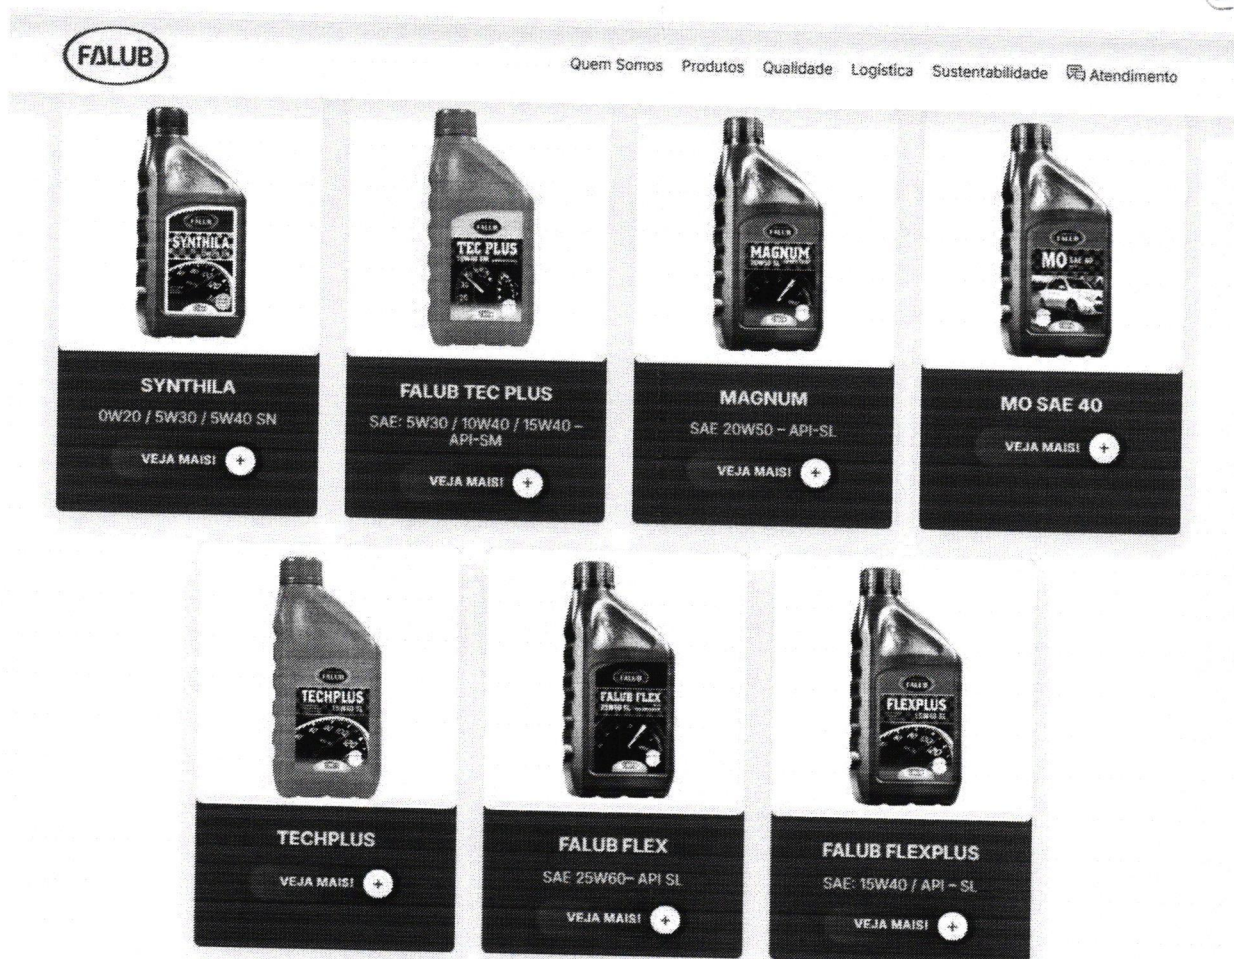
FALUB

Quem Somos Produtos Qualidade Logística Sustentabilidade Atendimento

FALUB
SYNTHILA

SYNTHILA
0W20 / 5W30 / 5W40 SN
VEJA MAIS! +

FALUB
TEC PLUS

FALUB TEC PLUS
SAE: 5W30 / 10W40 / 15W40 – API-SM
VEJA MAIS! +

FALUB
MAGNUM

MAGNUM
SAE 20W50 – API-SL
VEJA MAIS! +

FALUB
MO SAE 40

MO SAE 40
VEJA MAIS! +

FALUB
TECHPLUS
15W40 SL

TECHPLUS
VEJA MAIS! +

FALUB
FALUB FLEX

FALUB FLEX
SAE 25W60– API SL
VEJA MAIS! +

FALUB
FLEXPLUS
15W40 SL

FALUB FLEXPLUS
SAE: 15W40 / API – SL
VEJA MAIS! +